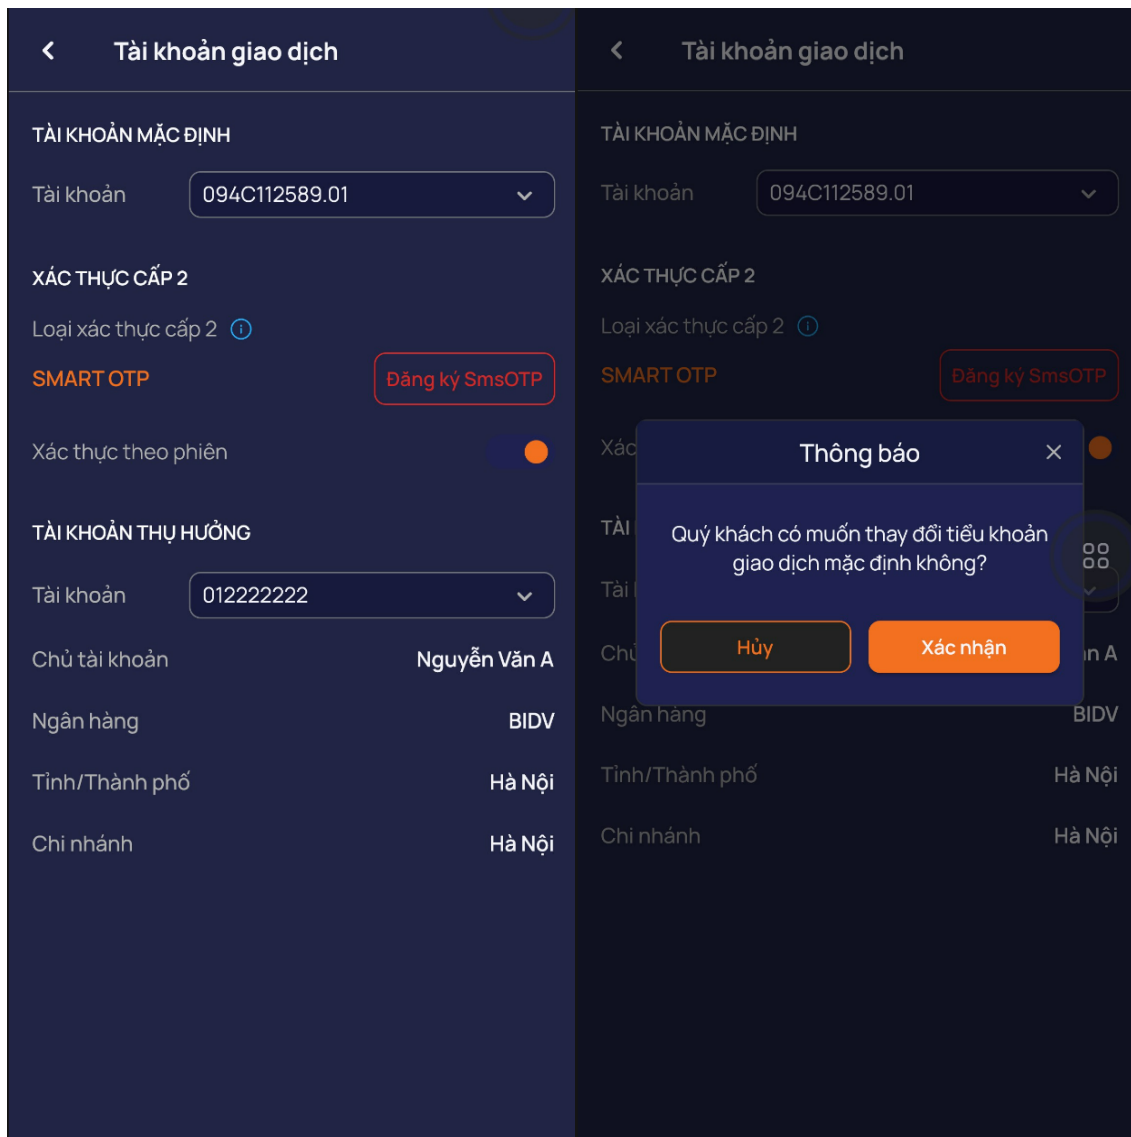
Tài khoản giao dịch

TÀI KHOẢN MẶC ĐỊNH

Tài khoản 094C112589.01

XÁC THỰC CẤP 2

Loại xác thực cấp 2

SMART OTP

Đăng ký SmsOTP

Xác thực theo phiên

TÀI KHOẢN THỤ HƯỞNG

Tài khoản 012222222

Chủ tài khoản Nguyễn Văn A

Ngân hàng BIDV

Tỉnh/Thành phố Hà Nội

Chi nhánh Hà Nội

Tài khoản giao dịch

TÀI KHOẢN MẶC ĐỊNH

Tài khoản 094C112589.01

XÁC THỰC CẤP 2

Loại xác thực cấp 2

SMART OTP

Đăng ký SmsOTP

Xác

TÀI

Tài

Chủ

Thông báo

Quý khách có muốn thay đổi tiểu khoản giao dịch mặc định không?

Hủy

Xác nhận

n A

Ngân hàng BIDV

Tỉnh/Thành phố Hà Nội

Chi nhánh Hà Nội